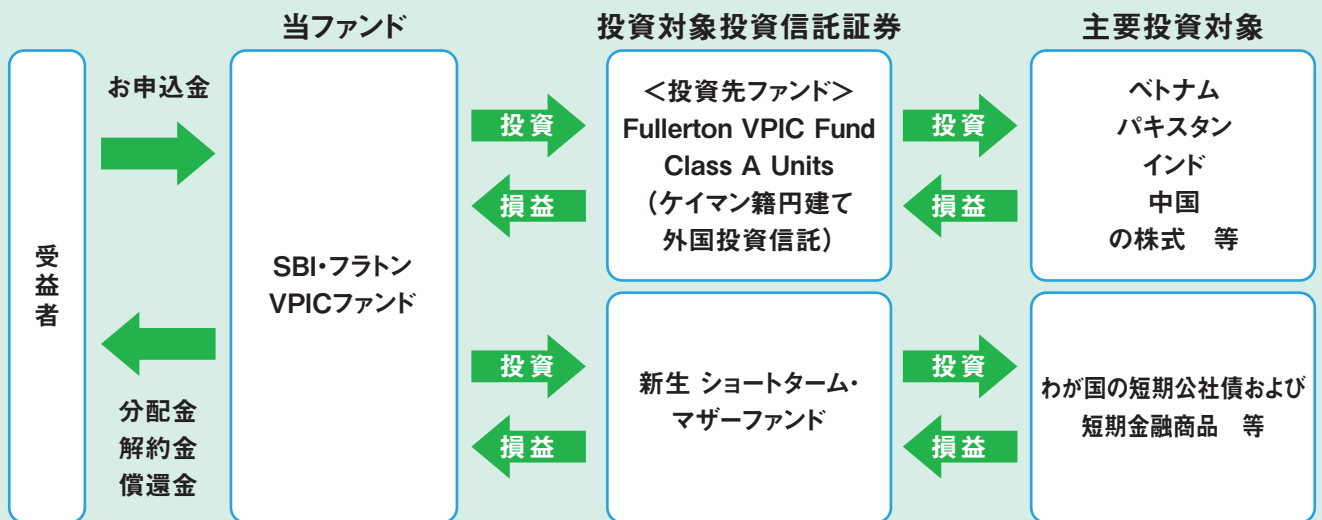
当ファンド

投資対象投資信託証券

主要投資対象

受益者

お申込金

分配金
解約金
償還金

SBI・フラトン VPICファンド

投資

損益

投資

損益

＜投資先ファンド＞
Fullerton VPIC Fund
Class A Units
（ケイマン籍円建て
外国投資信託）

新生 ショートターム・
マザーファンド

投資

損益

投資

損益

ベトナム
パキスタン
インド
中国
の株式　等

わが国の短期公社債および
短期金融商品　等